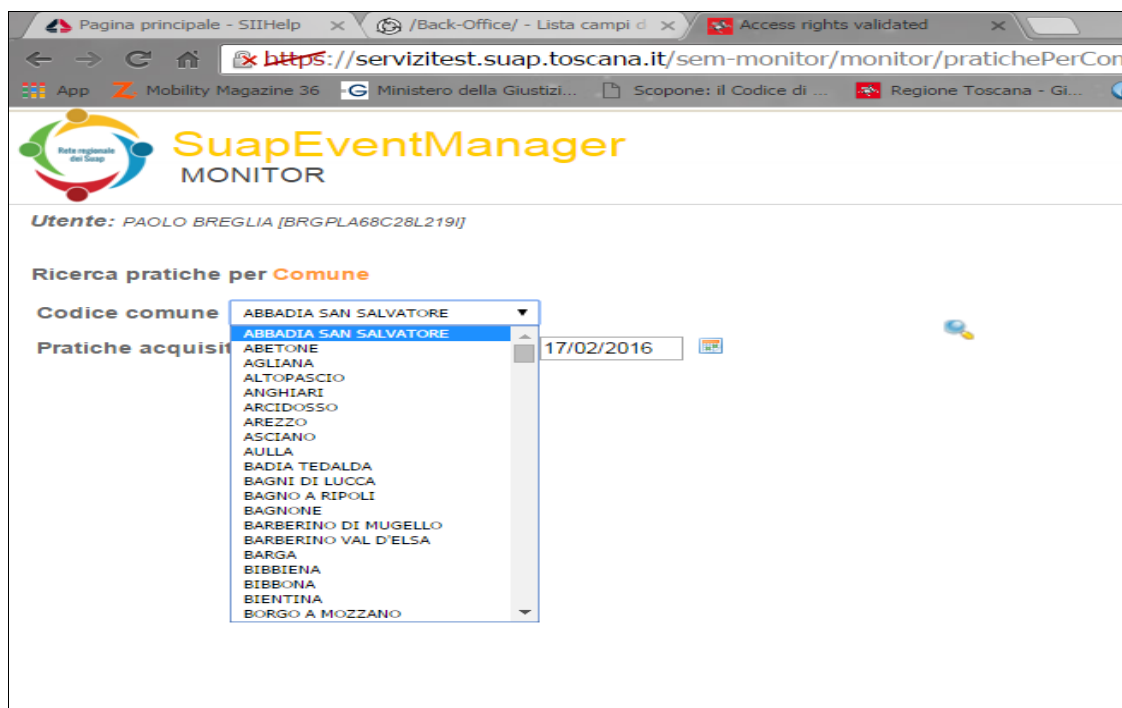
Pagina principale - SIIHelp ×
/Back-Office/ - Lista campi d ×
Access rights validated ×

https://servizitest.suap.toscana.it/sem-monitor/monitor/pratichePerCom

App
Mobility Magazine 36
Ministero della Giustizi...
Scopone: il Codice di ...
Regione Toscana - Gi...

Rete regionale dei Suap

SuapEventManager
MONITOR

Utente: PAOLO BREGLIA [BRGPLA68C28L219I]

Ricerca pratiche per Comune

Codice comune ABBADIA SAN SALVATORE

Pratiche acquisit 17/02/2016

ABBADIA SAN SALVATORE
ABETONE
AGLIANA
ALTOPASCIO
ANGHIARI
ARCIDOSSO
AREZZO
ASCIANO
AULLA
BADIA TEDALDA
BAGNI DI LUCCA
BAGNO A RIPOLI
BAGNONE
BARBERINO DI MUGELLO
BARBERINO VAL D'ELSA
BARGA
BIBBIENA
BIBBONA
BIENTINA
BORGO A MOZZANO